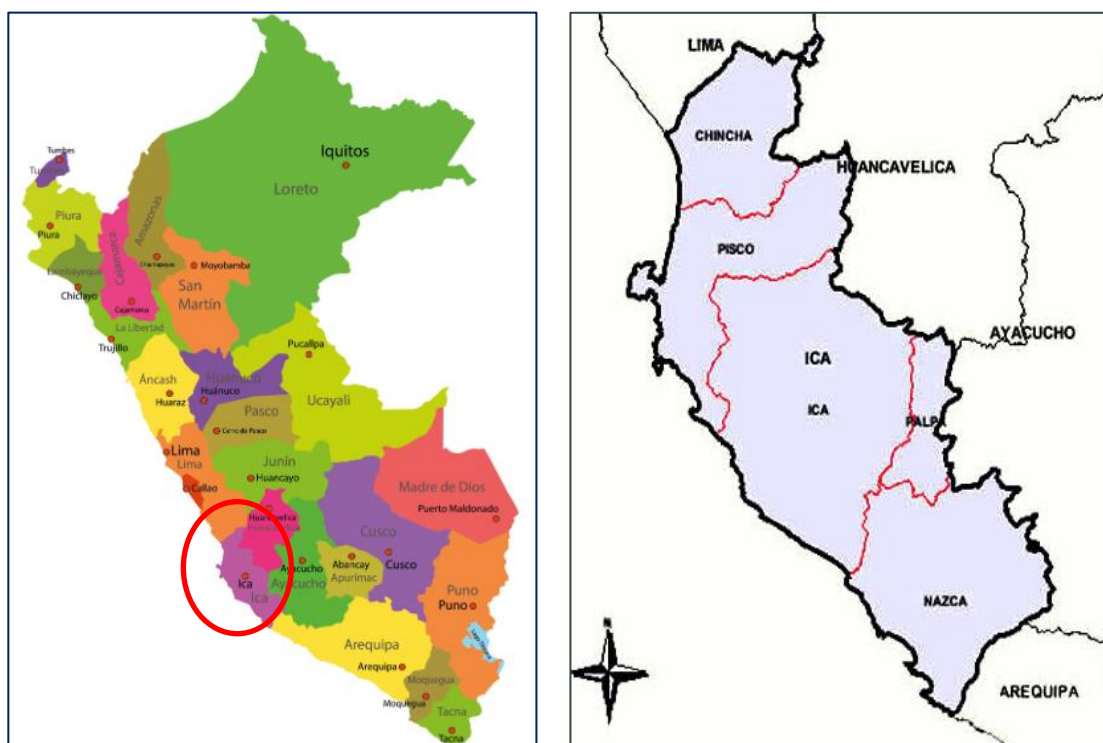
Tumbes
Tumbes
Piura
Piura
Lambayeque
Chiclayo
Cajamarca
Cajamarca
Amazonas
Chachapoyas
Moyobamba
San Martín
Iquitos
Loreto
La Libertad
Trujillo
Áncash
Huaraz
Huánuco
Huánuco
Pucallpa
Ucayali
Pasco
Cerro de Pasco
Lima
Lima
Callao
Junín
Huancayo
Madre de Dios
Puerto Maldonado
Huancavelica
Huancavelica
Ayacucho
Ayacucho
Abancay
Apurímac
Cusco
Cusco
Ica
Ica
Puno
Puno
Arequipa
Arequipa
Moquegua
Moquegua
Tacna
Tacna

LIMA
CHINCHA
HUANCAVELICA
PISCO
AYACUCHO
ICA
ICA
PALPA
NAZCA
AREQUIPA